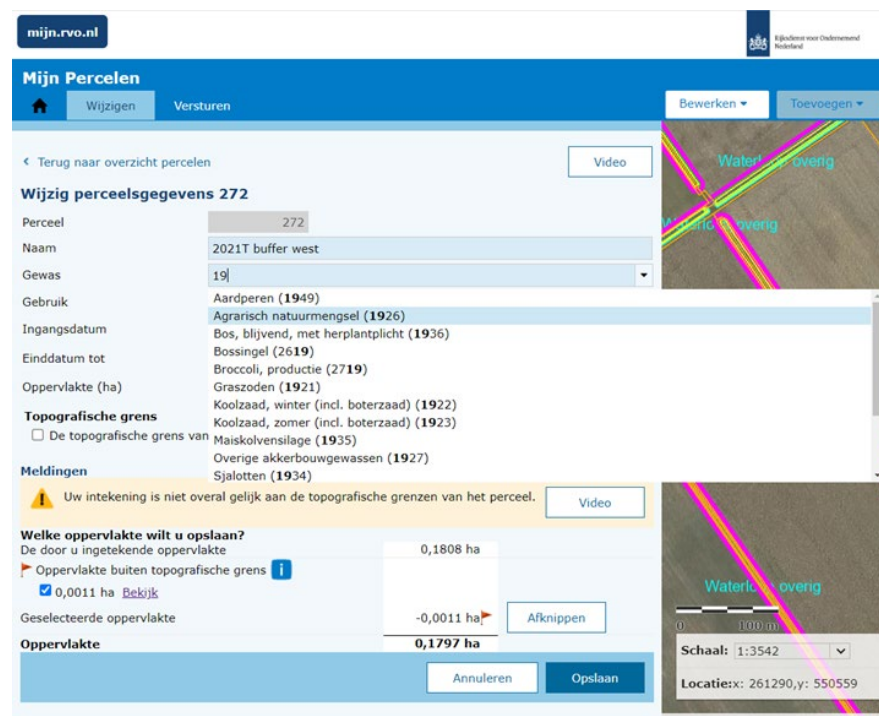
mijn.rvo.nl

Rijksdienst voor Ondernemend Nederland

Mijn Percelen

Wijzigen
Versturen

Bewerken ▾
Toevoegen ▾

< Terug naar overzicht percelen

Video

Wijzig perceelsgegevens 272

Perceel 272
Naam 2021T buffer west
Gewas 19
Gebruik
Ingangsdatum
Einddatum tot
Oppervlakte (ha)

Aardperen (1949)
Agrarisch natuurmengsel (1926)
Bos, blijvend, met herplantplicht (1936)
Bossingel (2619)
Broccoli, productie (2719)
Graszoden (1921)
Koolzaad, winter (incl. boterzaad) (1922)
Koolzaad, zomer (incl. boterzaad) (1923)
Maiskolvensilage (1935)
Overige akkerbouwgewassen (1927)
Sjalotten (1934)

Topografische grens
De topografische grens van

Meldingen

Uw intekening is niet overal gelijk aan de topografische grenzen van het perceel.

Video

Welke oppervlakte wilt u opslaan?
De door u ingetekende oppervlakte 0,1808 ha
Oppervlakte buiten topografische grens
0,0011 ha Bekijk
Geselecteerde oppervlakte -0,0011 ha
Afknippen
Oppervlakte 0,1797 ha

Annuleren
Opslaan

Waterl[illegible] overig
Water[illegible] overig
Waterl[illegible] overig

0 100 m

Schaal: 1:3542

Locatie: x: 261290, y: 550559